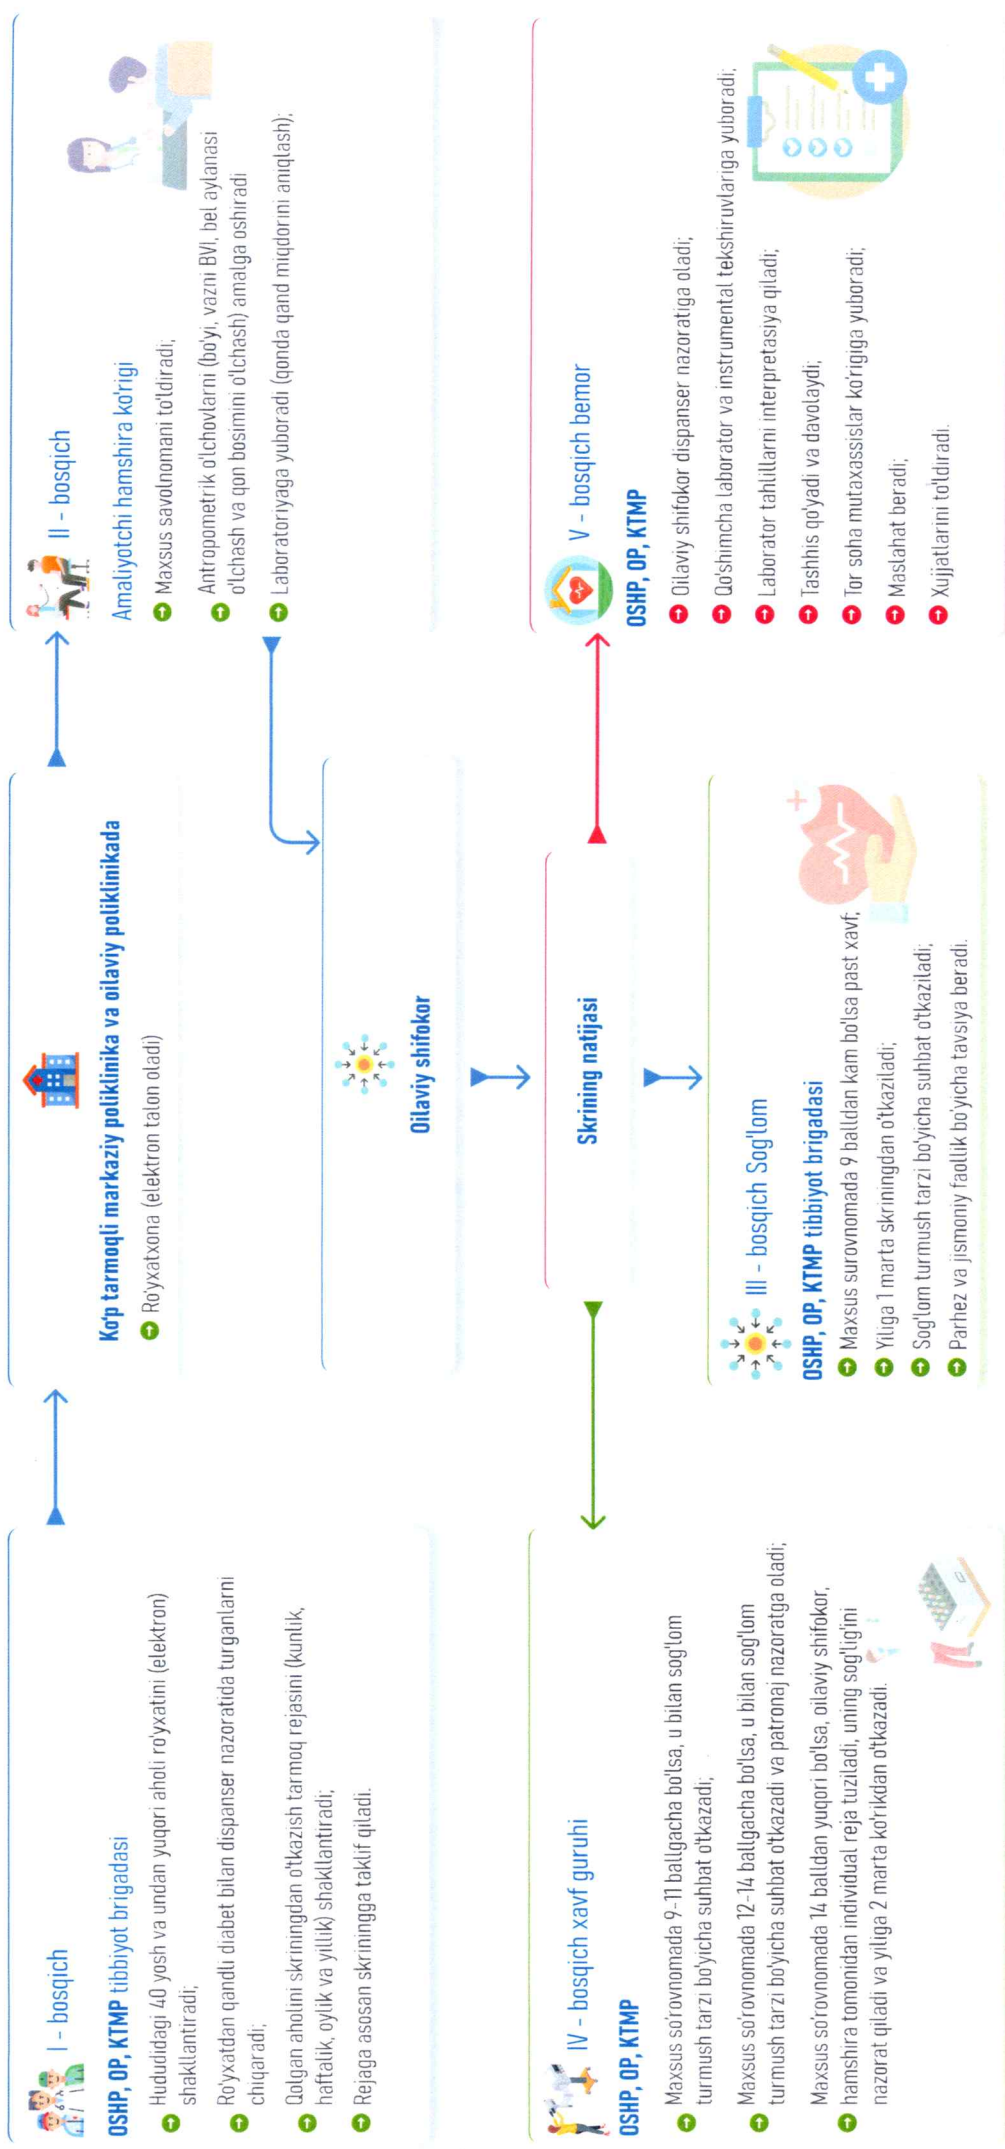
I - bosqich

OSHP, OP, KTMP tibbiyot brigadasi

Hududidagi 40 yosh va undan yuqori aholi ro'yxatini (elektron) shakllantiradi;

Ro'yxatdan qandli diabet bilan dispanser nazoratida turganlarni chiqaradi;

Qolgan aholini skriningdan o'tkazish tarmoq rejasini (kunlik, haftalik, oylik va yillik) shakllantiradi;

Rejaga asosan skriningga taklif qiladi.

Ko'p tarmoqli markaziy poliklinika va oilaviy poliklinikada

Ro'yxatxona (elektron talon oladi)

Oilaviy shifokor

II - bosqich

Amaliyotchi hamshira ko'rigi

Maxsus savolnomani to'ldiradi;

Antropometrik o'lchovlarni (bo'yi, vazni BVI, bel aylanasi o'lchash va qon bosimini o'lchash) amalga oshiradi

Laboratoriyaga yuboradi (qonda qand miqdorini aniqlash);

Skrining natijasi

IV - bosqich xavf guruhi

OSHP, OP, KTMP

Maxsus so'rovnomada 9-11 ballgacha bo'lsa, u bilan sog'lom turmush tarzi bo'yicha suhbat o'tkazadi;

Maxsus so'rovnomada 12-14 ballgacha bo'lsa, u bilan sog'lom turmush tarzi bo'yicha suhbat o'tkazadi va patronaj nazoratga oladi;

Maxsus so'rovnomada 14 balldan yuqori bo'lsa, oilaviy shifokor, hamshira tomonidan individual reja tuziladi, uning sog'lig'ini nazorat qiladi va yiliga 2 marta ko'rikdan o'tkazadi.

III - bosqich Sog'lom

OSHP, OP, KTMP tibbiyot brigadasi

Maxsus surovnomada 9 balldan kam bo'lsa past xavf;

Yiliga 1 marta skriningdan o'tkaziladi;

Sog'lom turmush tarzi bo'yicha suhbat o'tkaziladi;

Parhez va jismoniy faollik bo'yicha tavsiya beradi.

V - bosqich bemor

OSHP, OP, KTMP

Oilaviy shifokor dispanser nazoratiga oladi;

Qo'shimcha laborator va instrumental tekshiruvlariga yuboradi;

Laborator tahlillarni interpretasiya qiladi;

Tashhis qo'yadi va davolaydi;

Tor soha mutaxassislar ko'rigiga yuboradi;

Maslahat beradi;

Xujjatlarini to'ldiradi.